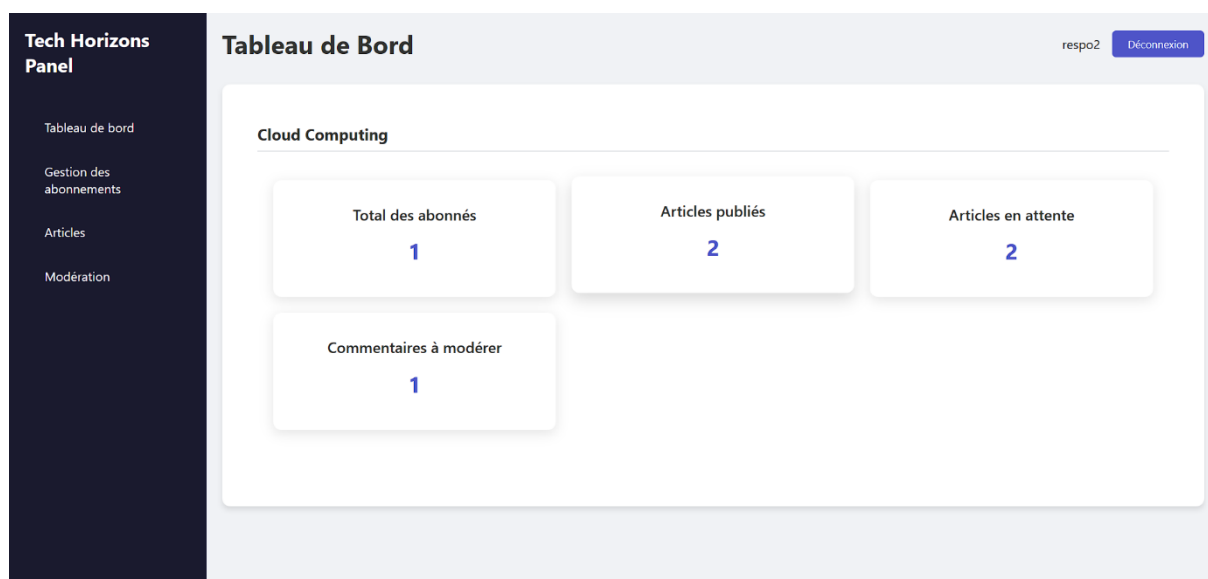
Tech Horizons Panel

Tableau de bord

Gestion des abonnements

Articles

Modération

Tableau de Bord

respo2

Déconnexion

Cloud Computing

Total des abonnés

1

Articles publiés

2

Articles en attente

2

Commentaires à modérer

1